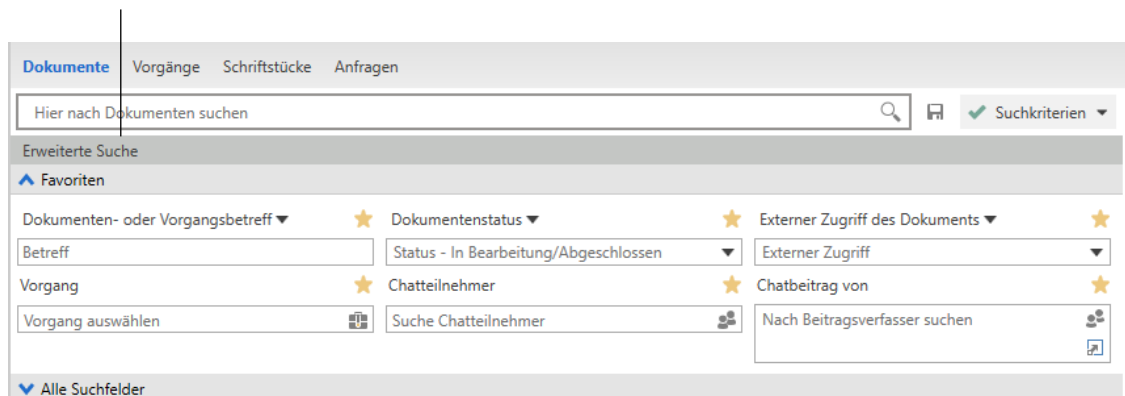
Dokumente Vorgänge Schriftstücke Anfragen

Hier nach Dokumenten suchen

Suchkriterien

Erweiterte Suche

Favoriten

Dokumenten- oder Vorgangsbetreff

Betreff

Dokumentenstatus

Status - In Bearbeitung/Abgeschlossen

Externer Zugriff des Dokuments

Externer Zugriff

Vorgang

Vorgang auswählen

Chatteilnehmer

Suche Chatteilnehmer

Chatbeitrag von

Nach Beitragsverfasser suchen

Alle Suchfelder